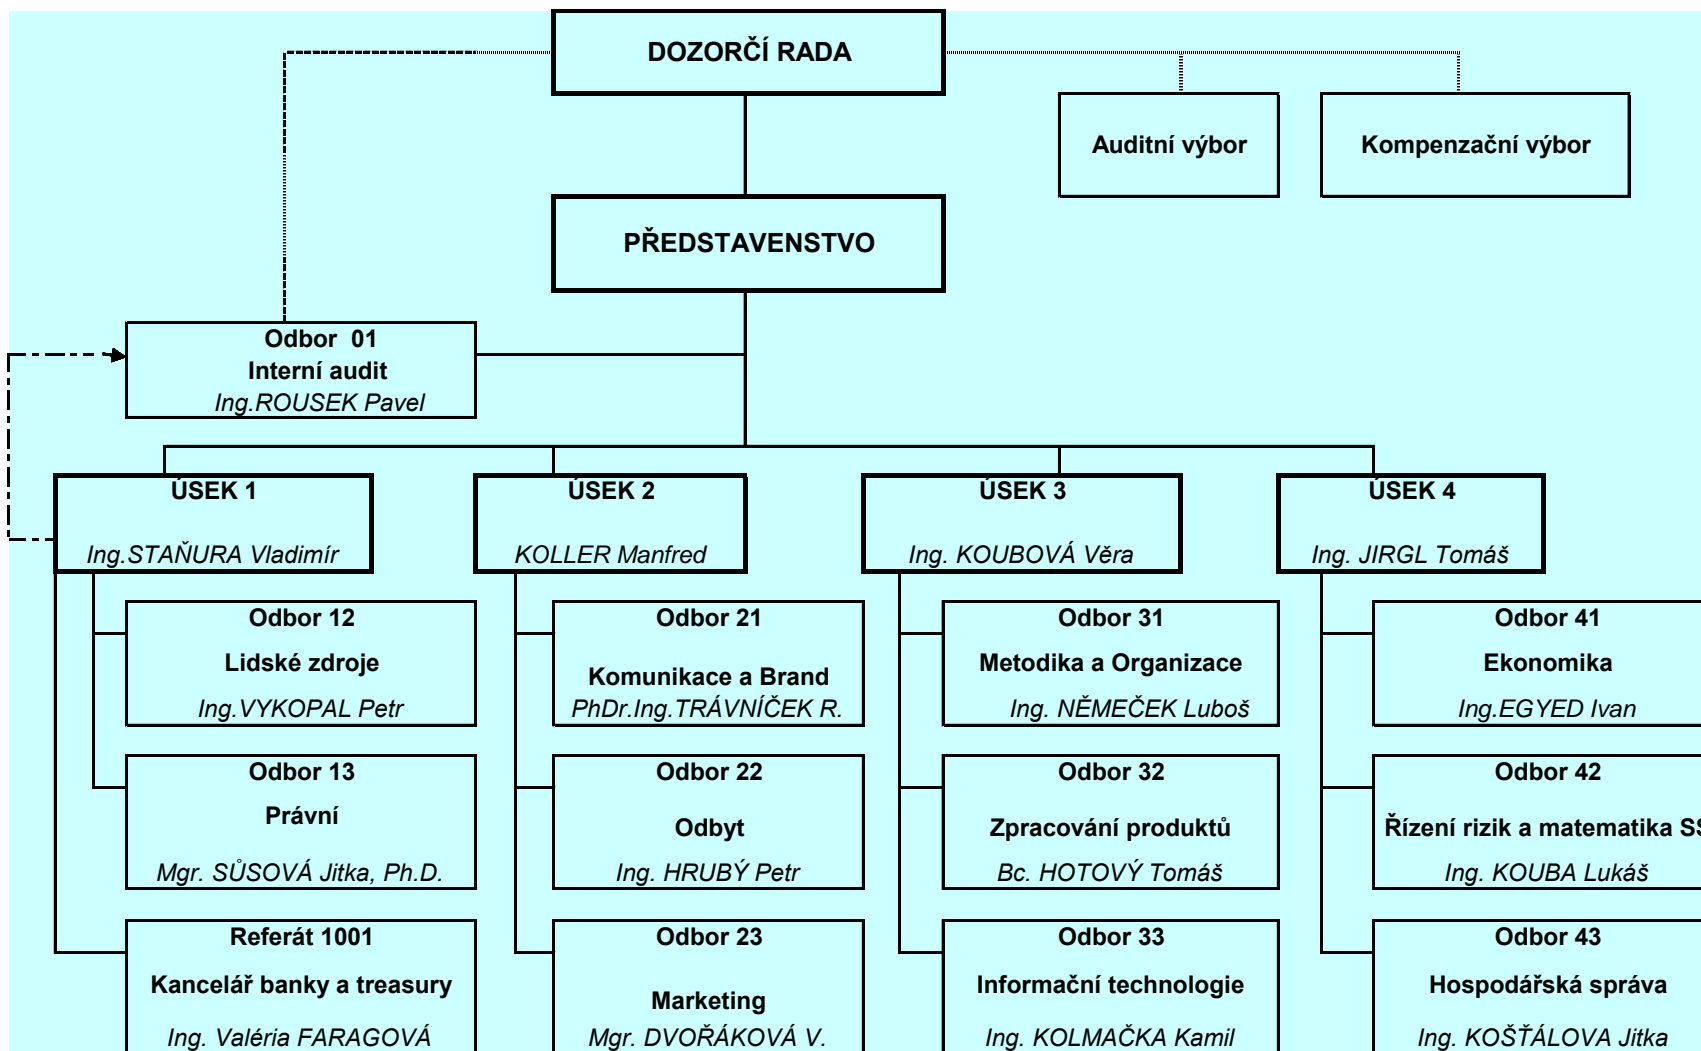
DOZORČÍ RADA

Auditní výbor

Kompenzační výbor

PŘEDSTAVENSTVO

Odbor 01
Interní audit
Ing.ROUSEK Pavel

ÚSEK 1
Ing.STAŇURA Vladimír

ÚSEK 2
KOLLER Manfred

ÚSEK 3
Ing. KOUBOVÁ Věra

ÚSEK 4
Ing. JIRGL Tomáš

Odbor 12
Lidské zdroje
Ing.VYKOPAL Petr

Odbor 13
Právní
Mgr. SŮSOVÁ Jitka, Ph.D.

Referát 1001
Kancelář banky a treasury
Ing. Valéria FARAGOVÁ

Odbor 21
Komunikace a Brand
PhDr.Ing.TRÁVNÍČEK R.

Odbor 22
Odbyt
Ing. HRUBÝ Petr

Odbor 23
Marketing
Mgr. DVOŘÁKOVÁ V.

Odbor 31
Metodika a Organizace
Ing. NĚMEČEK Luboš

Odbor 32
Zpracování produktů
Bc. HOTOVÝ Tomáš

Odbor 33
Informační technologie
Ing. KOLMAČKA Kamil

Odbor 41
Ekonomika
Ing.EGYED Ivan

Odbor 42
Řízení rizik a matematika S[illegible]
Ing. KOUBA Lukáš

Odbor 43
Hospodářská správa
Ing. KOŠŤÁLOVA Jitka